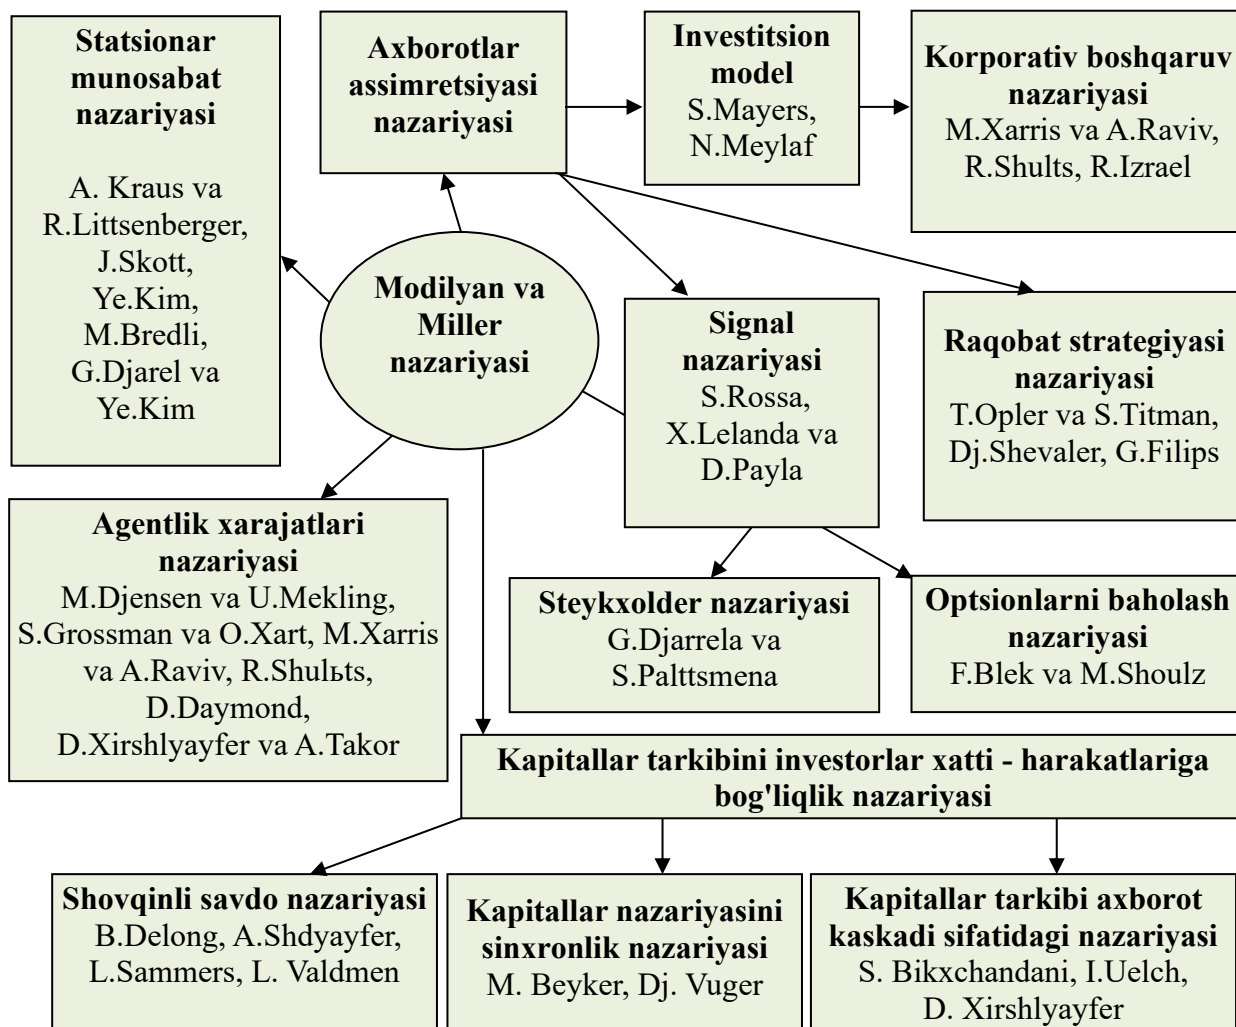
Statsionar munosabat nazariyasi

A. Kraus va R.Littsenberger, J.Skott, Ye.Kim, M.Bredli, G.Djarel va Ye.Kim

Axborotlar assimretsiyasi nazariyasi

Investitsion model
S.Mayers, N.Meylaf

Korporativ boshqaruv nazariyasi
M.Xarris va A.Raviv, R.Shults, R.Izrael

Modilyan va Miller nazariyasi

Signal nazariyasi
S.Rossa, X.Lelanda va D.Payla

Raqobat strategiyasi nazariyasi
T.Opler va S.Titman, Dj.Shevaler, G.Filips

Agentlik xarajatlari nazariyasi
M.Djensen va U.Mekling, S.Grossman va O.Xart, M.Xarris va A.Raviv, R.Shulьts, D.Daymond, D.Xirshlyayfer va A.Takor

Steykxolder nazariyasi
G.Djarrela va S.Palttsmena

Optsionlarni baholash nazariyasi
F.Blek va M.Shoulz

Kapitallar tarkibini investorlar xatti - harakatlariga bog'liqlik nazariyasi

Shovqinli savdo nazariyasi
B.Delong, A.Shdyayfer, L.Sammers, L. Valdmen

Kapitallar nazariyasini sinxronlik nazariyasi
M. Beyker, Dj. Vuger

Kapitallar tarkibi axborot kaskadi sifatidagi nazariyasi
S. Bikxchandani, I.Uelch, D. Xirshlyayfer